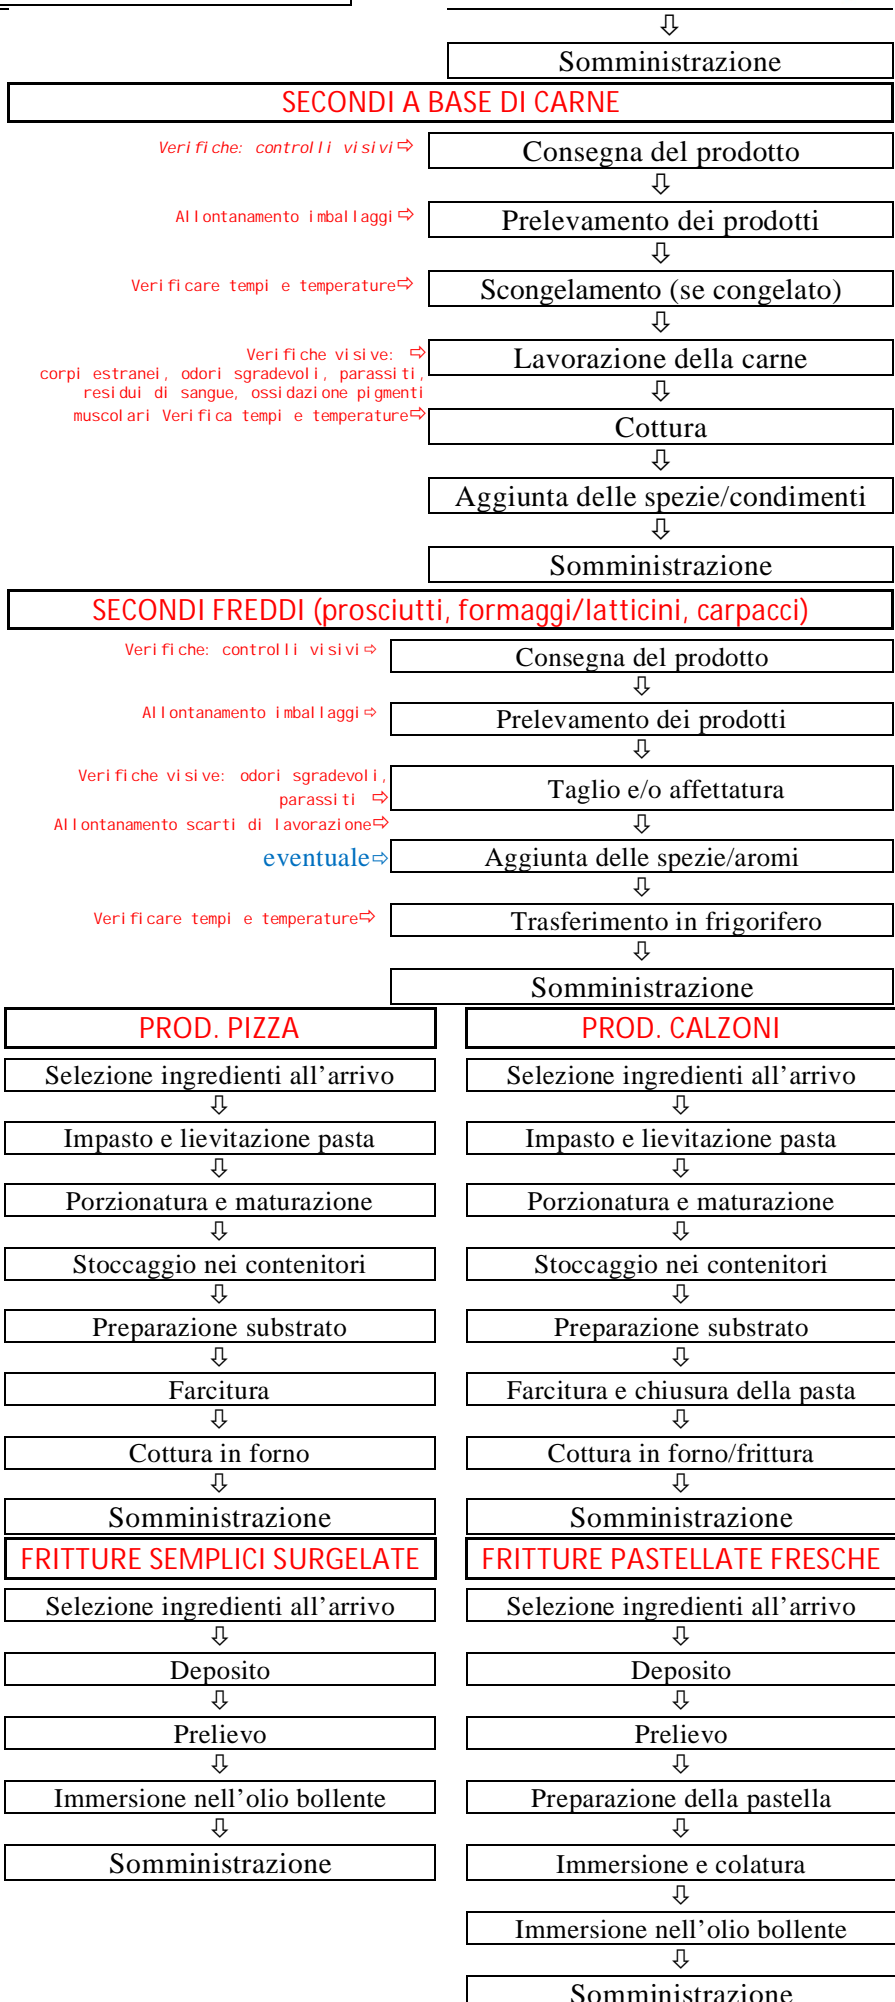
⇩

Somministrazione

SECONDI A BASE DI CARNE

Verifiche: controlli visivi ⇨ Consegna del prodotto

⇩

Allontanamento imballaggi ⇨ Prelevamento dei prodotti

⇩

Verificare tempi e temperature ⇨ Scongelamento (se congelato)

⇩

Verifiche visive: corpi estranei, odori sgradevoli, parassiti, residui di sangue, ossidazione pigmenti muscolari ⇨ Lavorazione della carne

⇩

Verifica tempi e temperature ⇨ Cottura

⇩

Aggiunta delle spezie/condimenti

⇩

Somministrazione

SECONDI FREDDI (prosciutti, formaggi/latticini, carpacci)

Verifiche: controlli visivi ⇨ Consegna del prodotto

⇩

Allontanamento imballaggi ⇨ Prelevamento dei prodotti

⇩

Verifiche visive: odori sgradevoli, parassiti ⇨ Taglio e/o affettatura

Allontanamento scarti di lavorazione ⇨

⇩

eventuale ⇨ Aggiunta delle spezie/aromi

⇩

Verificare tempi e temperature ⇨ Trasferimento in frigorifero

⇩

Somministrazione

PROD. PIZZA

Selezione ingredienti all’arrivo
⇩
Impasto e lievitazione pasta
⇩
Porzionatura e maturazione
⇩
Stoccaggio nei contenitori
⇩
Preparazione substrato
⇩
Farcitura
⇩
Cottura in forno
⇩
Somministrazione

PROD. CALZONI

Selezione ingredienti all’arrivo
⇩
Impasto e lievitazione pasta
⇩
Porzionatura e maturazione
⇩
Stoccaggio nei contenitori
⇩
Preparazione substrato
⇩
Farcitura e chiusura della pasta
⇩
Cottura in forno/frittura
⇩
Somministrazione

FRITTURE SEMPLICI SURGELATE

Selezione ingredienti all’arrivo
⇩
Deposito
⇩
Prelievo
⇩
Immersione nell’olio bollente
⇩
Somministrazione

FRITTURE PASTELLATE FRESCHE

Selezione ingredienti all’arrivo
⇩
Deposito
⇩
Prelievo
⇩
Preparazione della pastella
⇩
Immersione e colatura
⇩
Immersione nell’olio bollente
⇩
Somministrazione